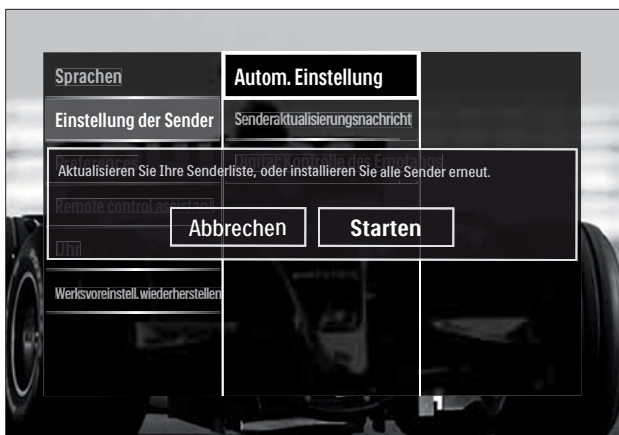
Sprachen
Einstellung der Sender
Preferences
Remote control assistant
Uhr
Werksvoreinstell. wiederherstellen

Autom. Einstellung
Senderaktualisierungsnachricht
Digital: Kontrolle des Empfangs

Aktualisieren Sie Ihre Senderliste, oder installieren Sie alle Sender erneut.

Abbrechen
Starten